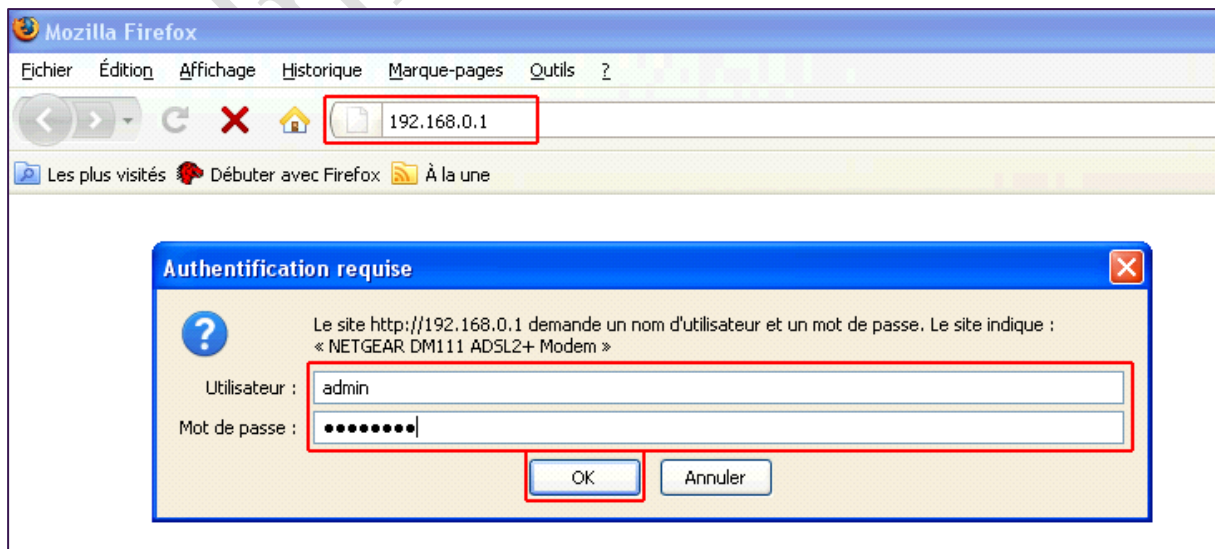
Mozilla Firefox

Fichier Édition Affichage Historique Marque-pages Outils ?

192.168.0.1

Les plus visités Débuter avec Firefox À la une

Authentification requise

Le site http://192.168.0.1 demande un nom d'utilisateur et un mot de passe. Le site indique : « NETGEAR DM111 ADSL2+ Modem »

Utilisateur : admin

Mot de passe : ••••••••

OK Annuler